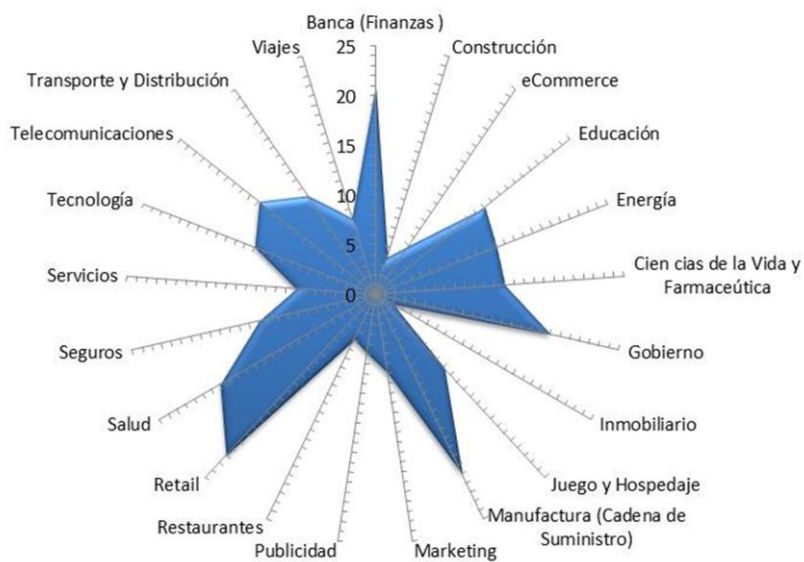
Banca (Finanzas )
25
20
15
10
5
0
Construcción
eCommerce
Educación
Energía
Cien cias de la Vida y Farmaceútica
Gobierno
Inmobiliario
Juego y Hospedaje
Manufactura (Cadena de Suministro)
Marketing
Publicidad
Restaurantes
Retail
Salud
Seguros
Servicios
Tecnología
Telecomunicaciones
Transporte y Distribución
Viajes